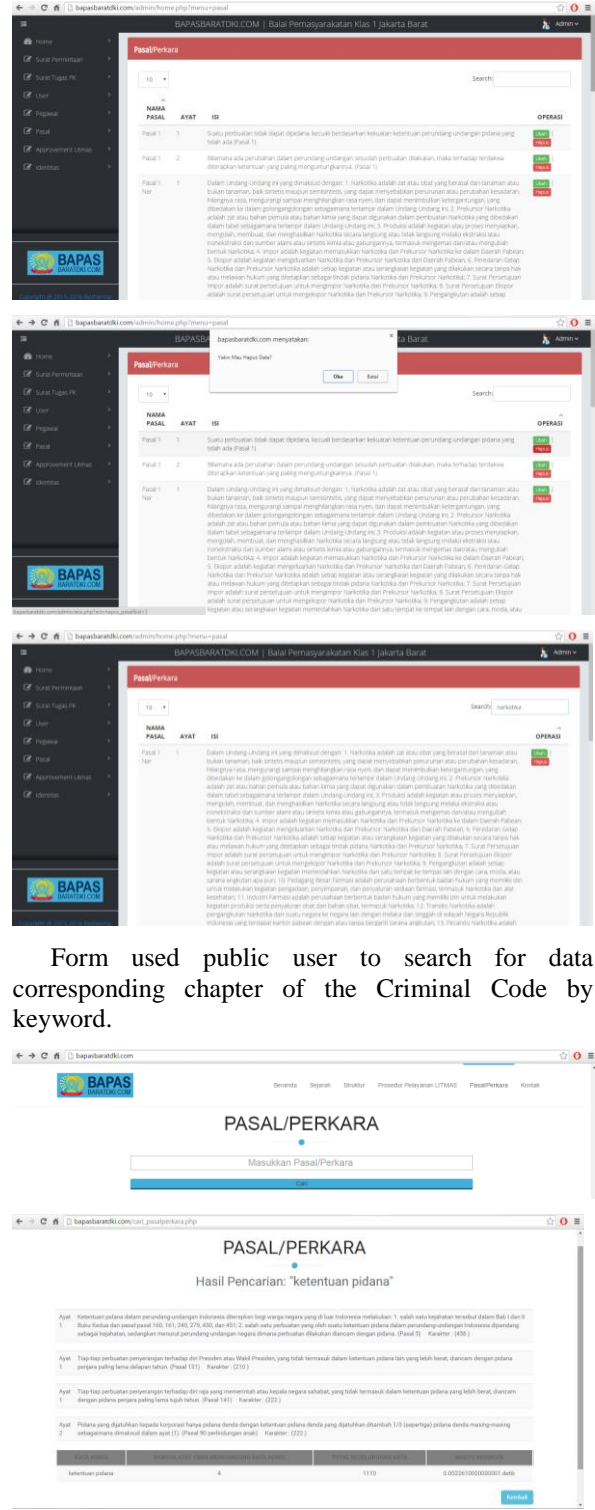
bapasbaratdki.com/admin/home.php?menu=pasal

BAPASBARATDKI.COM | Balai Pemasyarakatan Klas 1 Jakarta Barat

Admin

Home

Surat Permintaan

Surat Tugas PK

User

Pegawai

Pasal

Approvement Litmas

Identitas

BAPAS BARATDKI.COM

Pasal/Perkara

10

Search:

| NAMA PASAL | AYAT | ISI | OPERASI |
|---|---|---|---|
| Pasal 1 | 1 | Suatu perbuatan tidak dapat dipidana, kecuali berdasarkan kekuatan ketentuan perundang-undangan pidana yang telah ada (Pasal 1) | Ubah Hapus |
| Pasal 1 | 2 | Bilamana ada perubahan dalam perundang-undangan sesudah perbuatan dilakukan, maka terhadap terdakwa diterapkan ketentuan yang paling menguntungkannya. (Pasal 1) | Ubah Hapus |
| Pasal 1 Nar | 1 | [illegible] | Ubah Hapus |

bapasbaratdki.com/admin/home.php?menu=pasal

bapasbaratdki.com menyatakan:

Yakin Mau Hapus Data?

Oke

Batal

Pasal/Perkara

10

Search:

| NAMA PASAL | AYAT | ISI | OPERASI |
|---|---|---|---|
| Pasal 1 | 1 | Suatu perbuatan tidak dapat dipidana, kecuali berdasarkan kekuatan ketentuan perundang-undangan pidana yang telah ada (Pasal 1) | Ubah Hapus |
| Pasal 1 | 2 | Bilamana ada perubahan dalam perundang-undangan sesudah perbuatan dilakukan, maka terhadap terdakwa diterapkan ketentuan yang paling menguntungkannya. (Pasal 1) | Ubah Hapus |
| Pasal 1 Nar | 1 | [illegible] | Ubah Hapus |

bapasbaratdki.com/admin/home.php?menu=pasal

BAPASBARATDKI.COM | Balai Pemasyarakatan Klas 1 Jakarta Barat

Pasal/Perkara

10

Search: narkotika

| NAMA PASAL | AYAT | ISI | OPERASI |
|---|---|---|---|
| Pasal 1 Nar | 1 | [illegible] | Ubah Hapus |

Form used public user to search for data corresponding chapter of the Criminal Code by keyword.

bapasbaratdki.com

BAPAS BARATDKI.COM

Beranda Sejarah Struktur Prosedur Pelayanan LITMAS Pasal/Perkara Kontak

PASAL/PERKARA

Masukkan Pasal/Perkara

Cari

bapasbaratdki.com/cari_pasalperkara.php

PASAL/PERKARA

Hasil Pencarian: "ketentuan pidana"

Ayat 1 Ketentuan pidana dalam perundang-undangan Indonesia diterapkan bagi warga negara yang di luar Indonesia melakukan: 1. salah satu kejahatan tersebut dalam Bab I dan II Buku Kedua dan pasal-pasal 160, 161, 240, 279, 450, dan 451; 2. salah satu perbuatan yang oleh suatu ketentuan pidana dalam perundang-undangan Indonesia dipandang sebagai kejahatan, sedangkan menurut perundang-undangan negara dimana perbuatan dilakukan diancam dengan pidana. (Pasal 5) Karakter : (456)

Ayat 1 Tiap-tiap perbuatan penyerangan terhadap diri Presiden atau Wakil Presiden, yang tidak termasuk dalam ketentuan pidana lain yang lebih berat, diancam dengan pidana penjara paling lama delapan tahun. (Pasal 131) Karakter : (210)

Ayat 1 Tiap-tiap perbuatan penyerangan terhadap diri raja yang memerintah atau kepala negara sahabat, yang tidak termasuk dalam ketentuan pidana yang lebih berat, diancam dengan pidana penjara paling lama tujuh tahun. (Pasal 141) Karakter : (222)

Ayat 2 Pidana yang dijatuhkan kepada korporasi hanya pidana denda dengan ketentuan pidana denda yang dijatuhkan ditambah 1/3 (sepertiga) pidana denda masing-masing sebagaimana dimaksud dalam ayat (1). (Pasal 90 perlindungan anak) Karakter : (222)

| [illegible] | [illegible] | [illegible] | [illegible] |
|---|---|---|---|
| ketentuan pidana | 4 | 1110 | 0.0022610000000001 detik |

Kembali